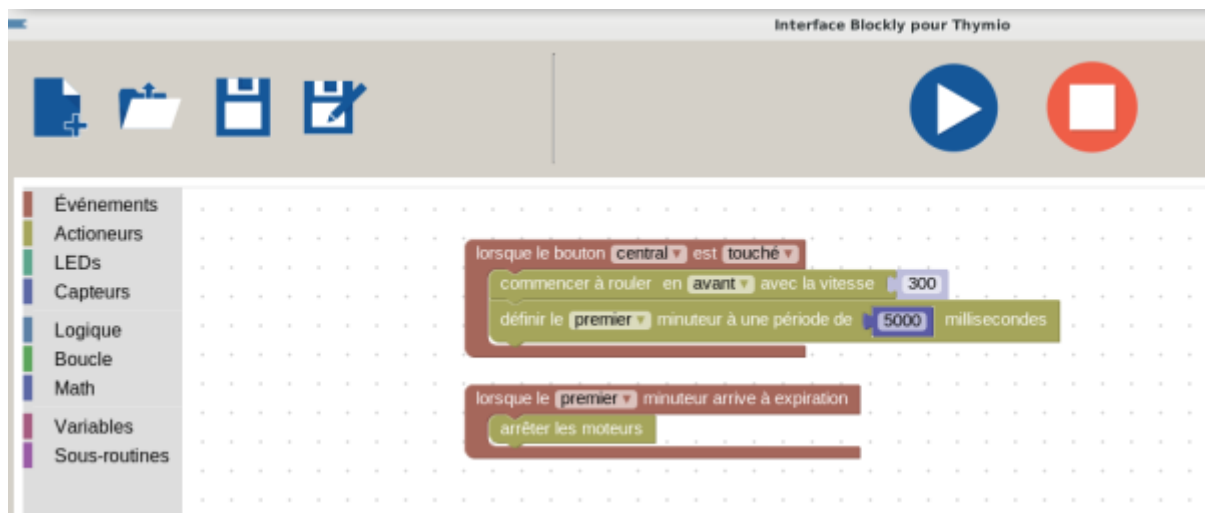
Interface Blockly pour Thymio

Événements
Actioneurs
LEDs
Capteurs
Logique
Boucle
Math
Variables
Sous-routines

lorsque le bouton central ▾ est touché ▾
commencer à rouler en avant ▾ avec la vitesse 300
définir le premier ▾ minuteur à une période de 5000 millisecondes

lorsque le premier ▾ minuteur arrive à expiration
arrêter les moteurs